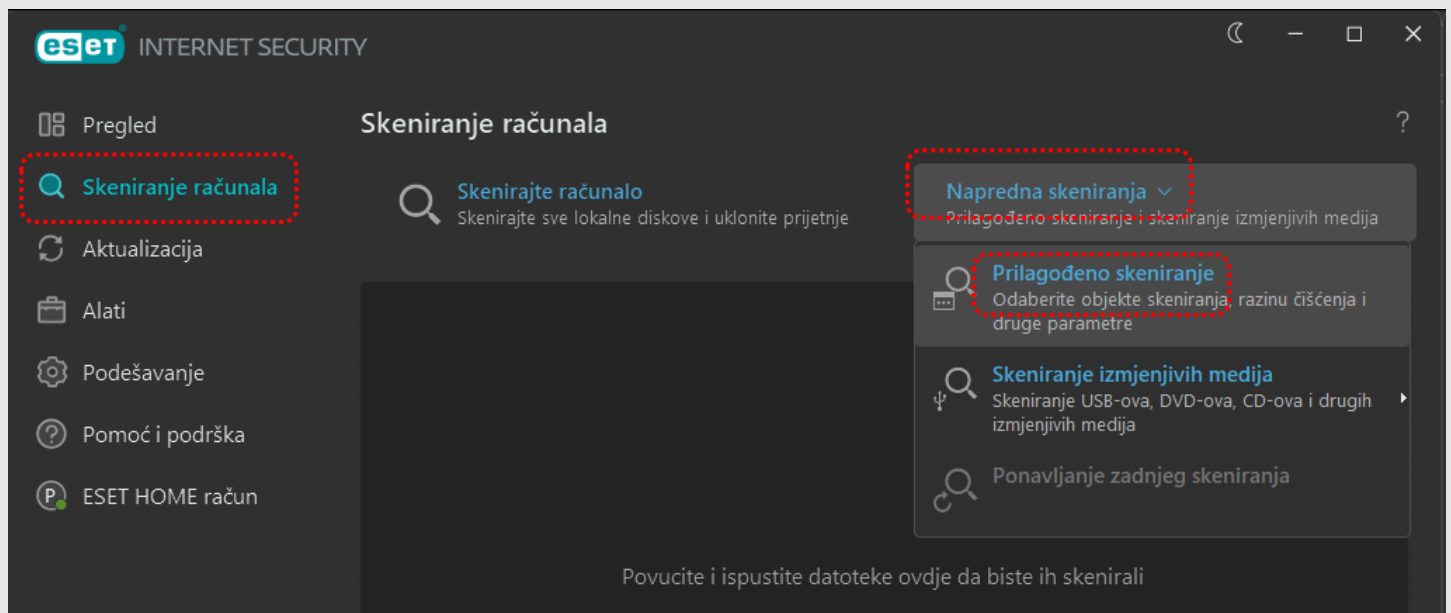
eset INTERNET SECURITY

Pregled
Skeniranje računala
Aktualizacija
Alati
Podešavanje
Pomoć i podrška
ESET HOME račun

Skeniranje računala

?

Skenirajte računalo
Skenirajte sve lokalne diskove i uklonite prijetnje

Napredna skeniranja
Prilagođeno skeniranje i skeniranje izmjenjivih medija

Prilagođeno skeniranje
Odaberite objekte skeniranja, razinu čišćenja i druge parametre

Skeniranje izmjenjivih medija
Skeniranje USB-ova, DVD-ova, CD-ova i drugih izmjenjivih medija

Ponavljanje zadnjeg skeniranja

Povucite i ispustite datoteke ovdje da biste ih skenirali